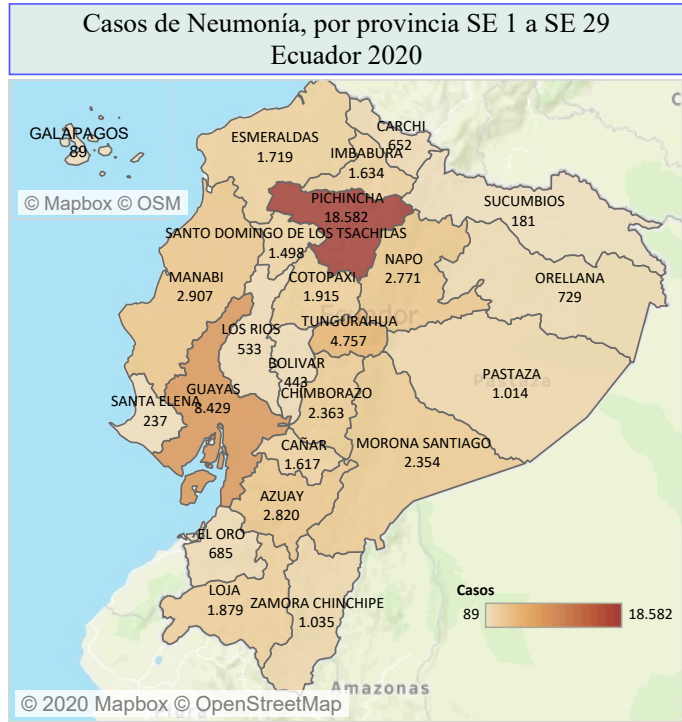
Casos de Neumonía, por provincia SE 1 a SE 29
Ecuador 2020

GALAPAGOS
89

© Mapbox © OSM

ESMERALDAS
1.719

CARCHI
652

IMBABURA
1.634

PICHINCHA
18.582

SUCUMBIOS
181

SANTO DOMINGO DE LOS TSACHILAS
1.498

NAPO
2.771

ORELLANA
729

MANABI
2.907

COTOPAXI
1.915

TUNGURAHUA
4.757

LOS RIOS
533

BOLIVAR
443

PASTAZA
1.014

SANTA ELENA
237

GUAYAS
8.429

CHIMBORAZO
2.363

CAÑAR
1.617

MORONA SANTIAGO
2.354

AZUAY
2.820

EL ORO
685

LOJA
1.879

ZAMORA CHINCHIPE
1.035

Casos
89
18.582

Amazonas

© 2020 Mapbox © OpenStreetMap